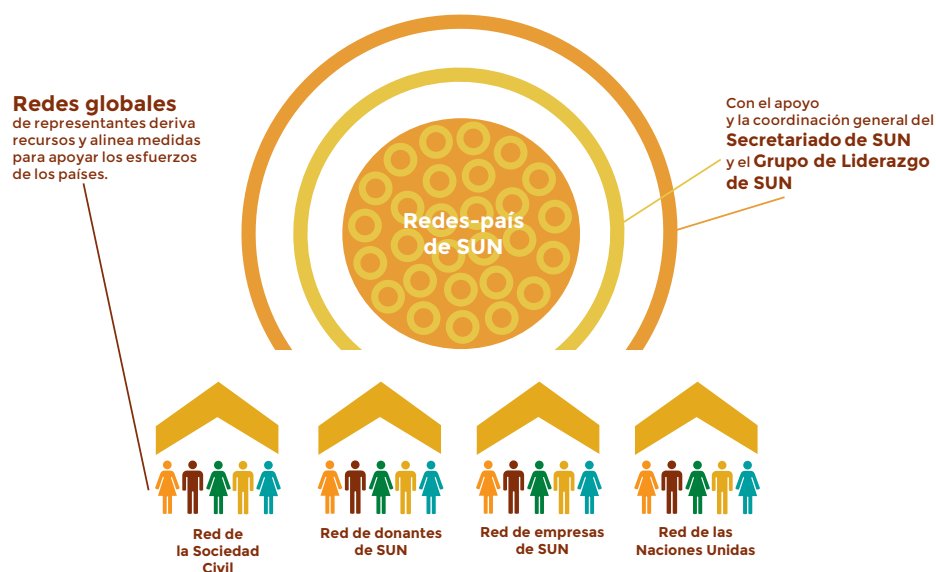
Redes globales
de representantes deriva recursos y alinea medidas para apoyar los esfuerzos de los países.

Redes-país de SUN

Con el apoyo y la coordinación general del Secretariado de SUN y el Grupo de Liderazgo de SUN

Red de la Sociedad Civil

Red de donantes de SUN

Red de empresas de SUN

Red de las Naciones Unidas